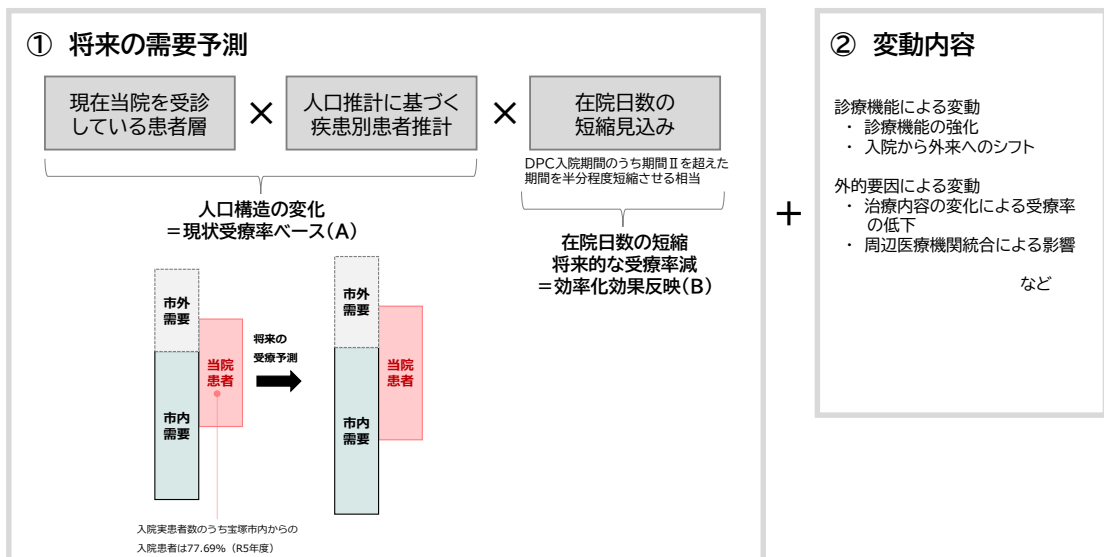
① 将来の需要予測

現在当院を受診している患者層

×

人口推計に基づく疾患別患者推計

×

在院日数の短縮見込み

DPC入院期間のうち期間Ⅱを超えた期間を半分程度短縮させる相当

人口構造の変化
＝現状受療率ベース（A）

在院日数の短縮
将来的な受療率減
＝効率化効果反映（B）

市外需要

当院患者

市内需要

将来の受療予測

市外需要

当院患者

市内需要

入院実患者数のうち宝塚市内からの入院患者は77.69%（R5年度）

＋

② 変動内容

診療機能による変動
・ 診療機能の強化
・ 入院から外来へのシフト

外的要因による変動
・ 治療内容の変化による受療率の低下
・ 周辺医療機関統合による影響

など